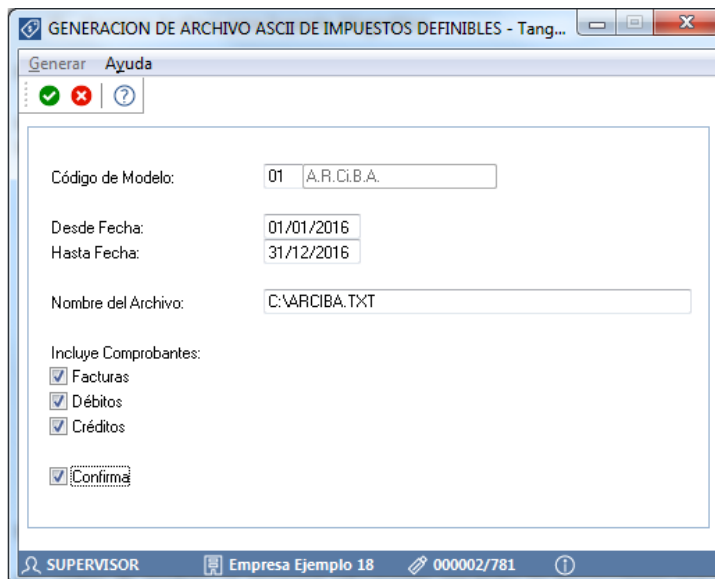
GENERACION DE ARCHIVO ASCII DE IMPUESTOS DEFINIBLES - Tang...

Generar Ayuda

Código de Modelo: 01 A.R.Ci.B.A.

Desde Fecha: 01/01/2016
Hasta Fecha: 31/12/2016

Nombre del Archivo: C:\ARCIBA.TXT

Incluye Comprobantes:
Facturas
Débitos
Créditos

Confirma

SUPERVISOR Empresa Ejemplo 18 000002/781